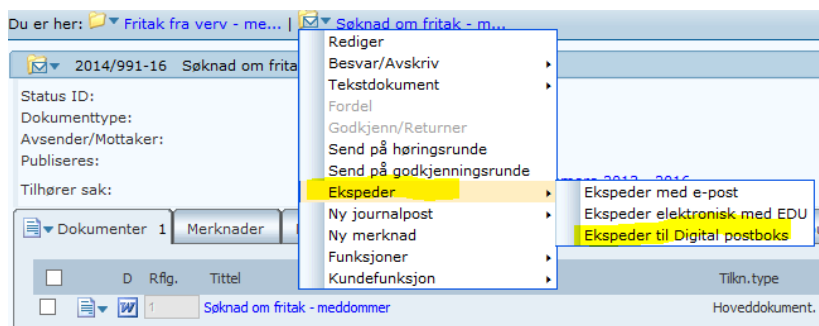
Du er her: Fritak fra verv - me... | Søknad om fritak - m...

2014/991-16 Søknad om frita

Status ID:
Dokumenttype:
Avsender/Mottaker:
Publiseres:

Tilhører sak: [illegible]mere 2013 - 2016

Rediger
Besvar/Avskriv
Tekstdokument
Fordel
Godkjenn/Returner
Send på høringsrunde
Send på godkjenningsrunde
Ekspeder
Ny journalpost
Ny merknad
Funksjoner
Kundefunksjon

Ekspeder med e-post
Ekspeder elektronisk med EDU
Ekspeder til Digital postboks

Dokumenter 1 | Merknader

| | D | Rflg. | Tittel | Tilkn.type |
|---|---|---|---|---|
| | | 1 | Søknad om fritak - meddommer | Hoveddokument. |